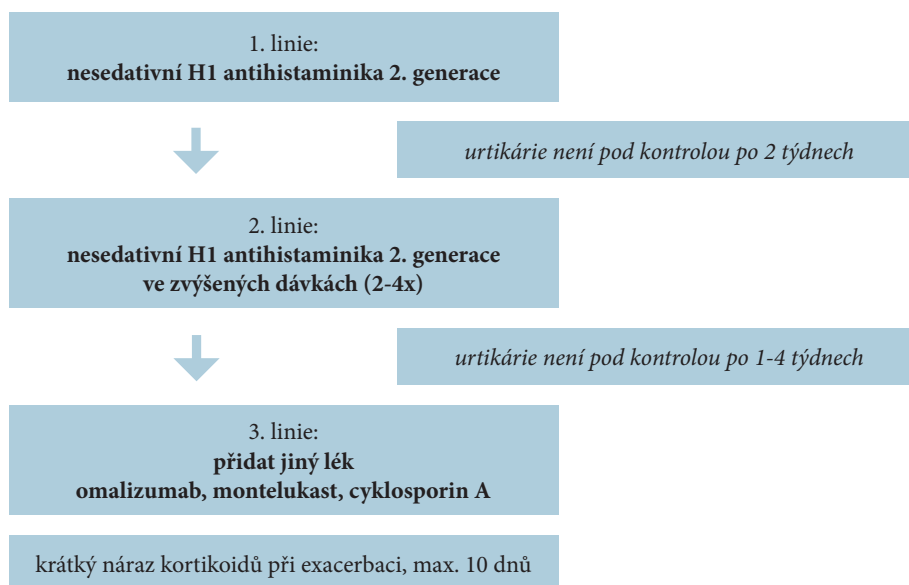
1. linie:
**nesedativní H1 antihistaminika 2. generace**

*urtikárie není pod kontrolou po 2 týdnech*

2. linie:
**nesedativní H1 antihistaminika 2. generace ve zvýšených dávkách (2-4x)**

*urtikárie není pod kontrolou po 1-4 týdnech*

3. linie:
**přidat jiný lék omalizumab, montelukast, cyklosporin A**

krátký náraz kortikoidů při exacerbaci, max. 10 dnů